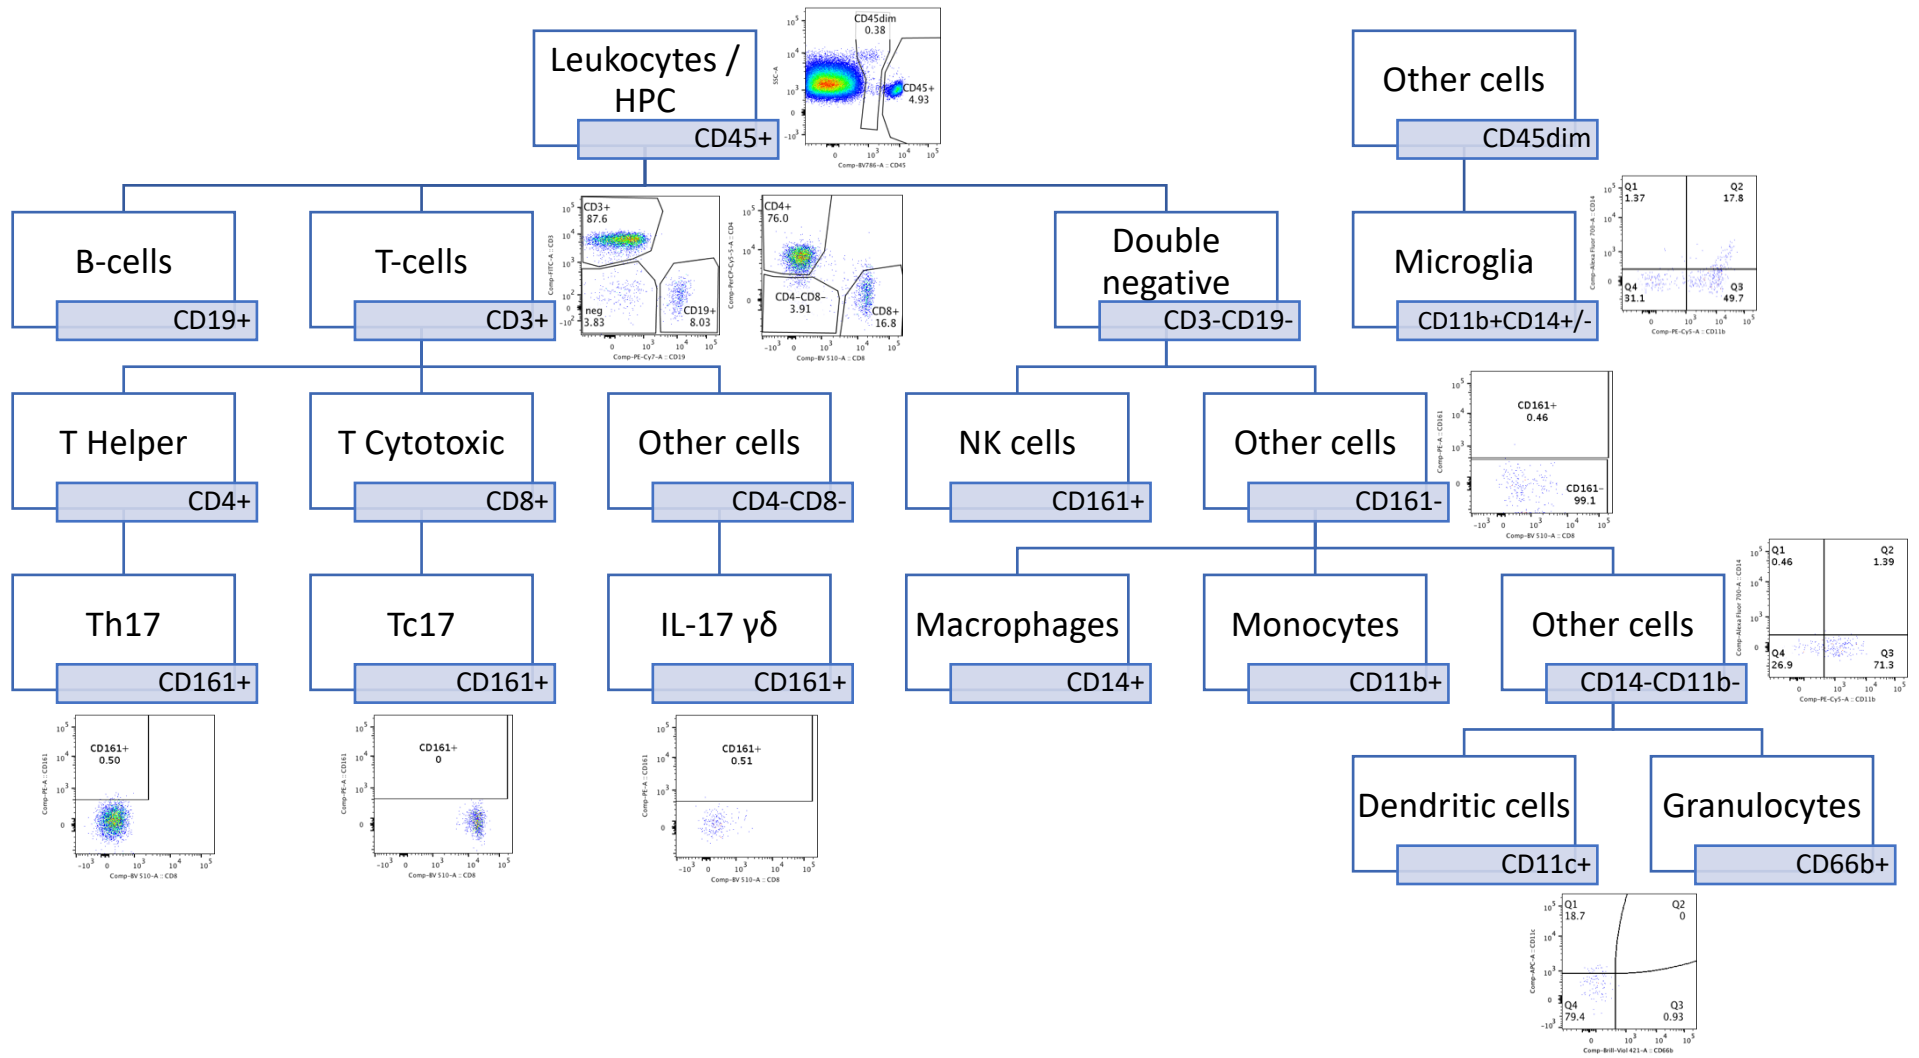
Leukocytes / HPC
CD45+

CD45dim
0.38
CD45+
4.93
SSC-A
Comp-BV786-A :: CD45

Other cells
CD45dim

B-cells
CD19+

T-cells
CD3+

CD3+
87.6
neg
3.83
CD19+
8.03
Comp-FITC-A :: CD3
Comp-PE-Cy7-A :: CD19

CD4+
76.0
CD4-CD8-
3.91
CD8+
16.8
Comp-PerCP-Cy5-5-A :: CD4
Comp-BV 510-A :: CD8

Double negative
CD3-CD19-

Microglia
CD11b+CD14+/-

Q1
1.37
Q2
17.8
Q4
31.1
Q3
49.7
Comp-Alexa Fluor 700-A :: CD14
Comp-PE-Cy5-A :: CD11b

T Helper
CD4+

T Cytotoxic
CD8+

Other cells
CD4-CD8-

NK cells
CD161+

Other cells
CD161-

CD161+
0.46
CD161-
99.1
Comp-PE-A :: CD161
Comp-BV 510-A :: CD8

Th17
CD161+

Tc17
CD161+

IL-17 γδ
CD161+

Macrophages
CD14+

Monocytes
CD11b+

Other cells
CD14-CD11b-

Q1
0.46
Q2
1.39
Q4
26.9
Q3
71.3
Comp-Alexa Fluor 700-A :: CD14
Comp-PE-Cy5-A :: CD11b

CD161+
0.50
Comp-PE-A :: CD161
Comp-BV 510-A :: CD8

CD161+
0
Comp-PE-A :: CD161
Comp-BV 510-A :: CD8

CD161+
0.51
Comp-PE-A :: CD161
Comp-BV 510-A :: CD8

Dendritic cells
CD11c+

Granulocytes
CD66b+

Q1
18.7
Q2
0
Q4
79.4
Q3
0.93
Comp-APC-A :: CD11c
Comp-Brill-Viol 421-A :: CD66b